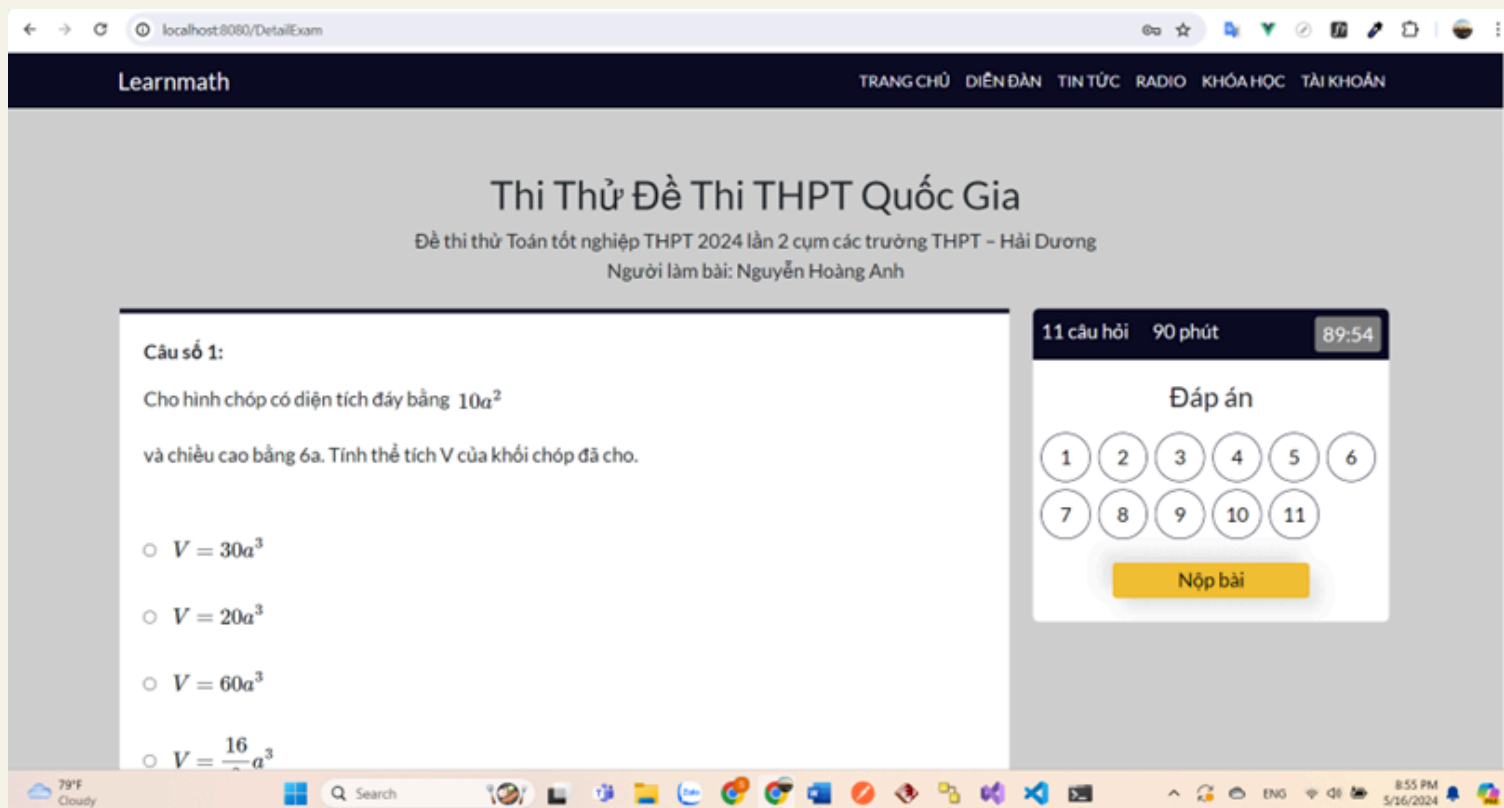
localhost:8080/DetailExam

Learnmath

TRANG CHỦ DIỄN ĐÀN TIN TỨC RADIO KHÓA HỌC TÀI KHOẢN

Thi Thử Đề Thi THPT Quốc Gia

Đề thi thử Toán tốt nghiệp THPT 2024 lần 2 cụm các trường THPT – Hải Dương

Người làm bài: Nguyễn Hoàng Anh

Câu số 1:

Cho hình chóp có diện tích đáy bằng $10a^2$

và chiều cao bằng 6a. Tính thể tích V của khối chóp đã cho.

$V = 30a^3$

$V = 20a^3$

$V = 60a^3$

$V = \frac{16}{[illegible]}a^3$

11 câu hỏi 90 phút 89:54

Đáp án

1 2 3 4 5 6

7 8 9 10 11

Nộp bài

79°F
Cloudy

Search

ENG

8:55 PM
5/16/2024